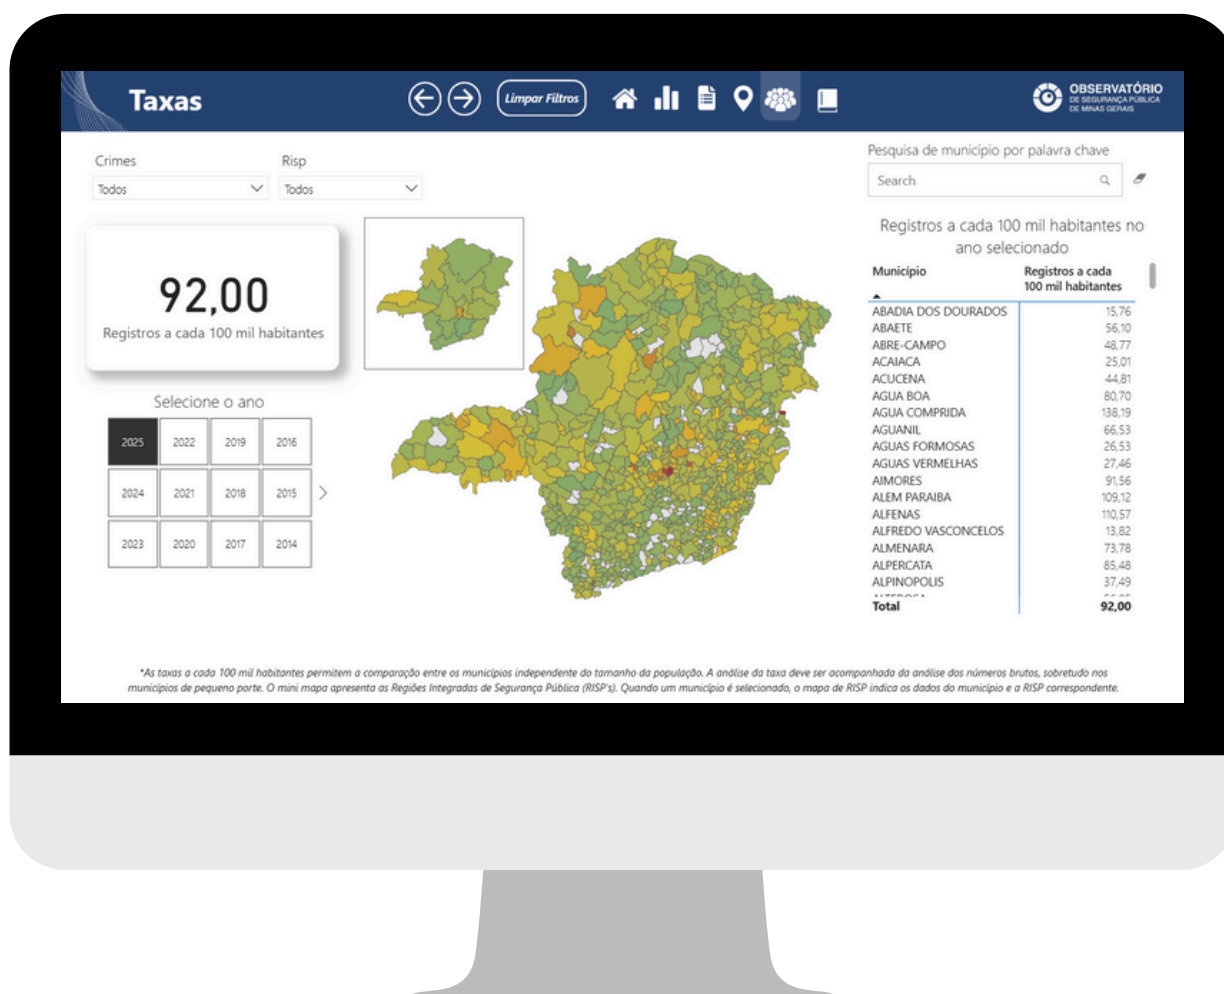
Taxas

Limpar Filtros

OBSERVATÓRIO
DE SEGURANÇA PÚBLICA
DE MINAS GERAIS

Crimes
Todos

Risp
Todos

Pesquisa de município por palavra chave
Search

92,00
Registros a cada 100 mil habitantes

Selecione o ano

| 2025 | 2022 | 2019 | 2016 |
|---|---|---|---|
| 2024 | 2021 | 2018 | 2015 |
| 2023 | 2020 | 2017 | 2014 |

Registros a cada 100 mil habitantes no ano selecionado

| Município | Registros a cada 100 mil habitantes |
|---|---|
| ABADIA DOS DOURADOS | 15,76 |
| ABAETE | 56,10 |
| ABRE-CAMPO | 48,77 |
| ACAIACA | 25,01 |
| ACUCENA | 44,81 |
| AGUA BOA | 80,70 |
| AGUA COMPRIDA | 138,19 |
| AGUANIL | 66,53 |
| AGUAS FORMOSAS | 26,53 |
| AGUAS VERMELHAS | 27,46 |
| AIMORES | 91,56 |
| ALEM PARAIBA | 109,12 |
| ALFENAS | 110,57 |
| ALFREDO VASCONCELOS | 13,82 |
| ALMENARA | 73,78 |
| ALPERCATA | 85,48 |
| ALPINOPOLIS | 37,49 |
| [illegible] | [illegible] |
| Total | 92,00 |

*As taxas a cada 100 mil habitantes permitem a comparação entre os municípios independente do tamanho da população. A análise da taxa deve ser acompanhada da análise dos números brutos, sobretudo nos municípios de pequeno porte. O mini mapa apresenta as Regiões Integradas de Segurança Pública (RISP's). Quando um município é selecionado, o mapa de RISP indica os dados do município e a RISP correspondente.